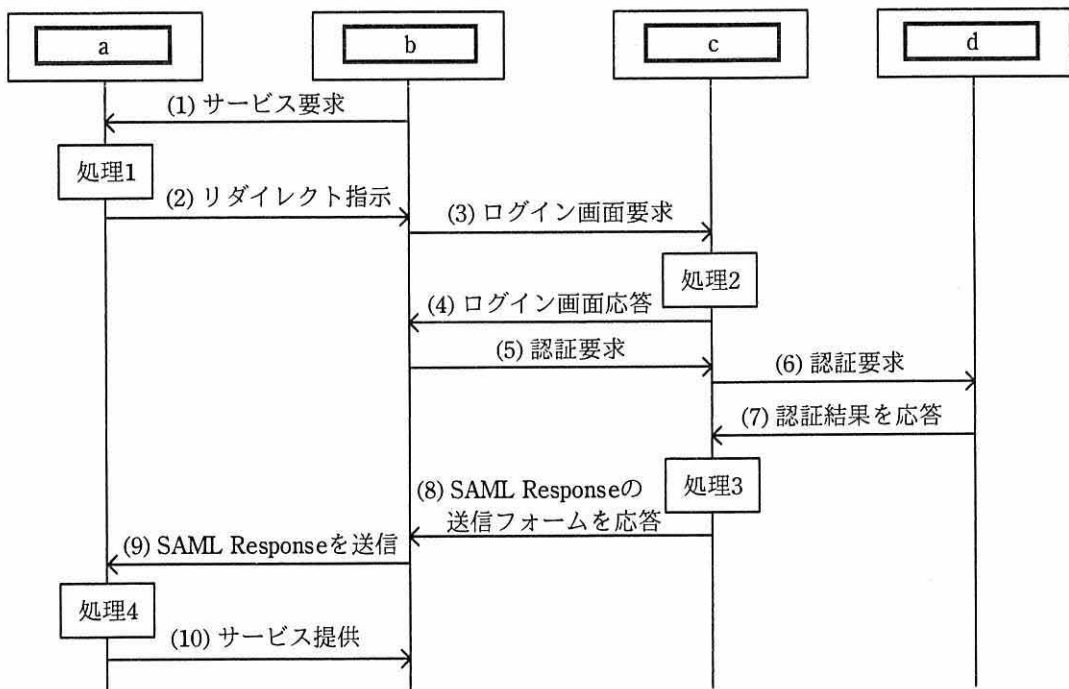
a

b

c

d

(1) サービス要求

処理1

(2) リダイレクト指示

(3) ログイン画面要求

処理2

(4) ログイン画面応答

(5) 認証要求

(6) 認証要求

(7) 認証結果を応答

(8) SAML Responseの送信フォームを応答

処理3

(9) SAML Responseを送信

処理4

(10) サービス提供